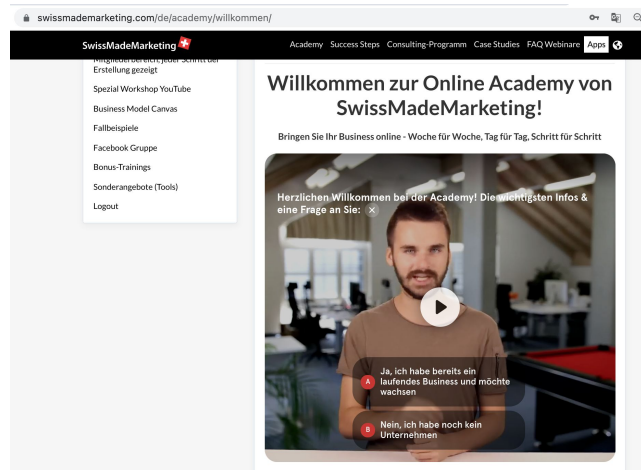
swissmademarketing.com/de/academy/willkommen/

SwissMadeMarketing

Academy Success Steps Consulting-Programm Case Studies FAQ Webinare Apps

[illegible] Erstellung gezeigt

Spezial Workshop YouTube

Business Model Canvas

Fallbeispiele

Facebook Gruppe

Bonus-Trainings

Sonderangebote (Tools)

Logout

Willkommen zur Online Academy von SwissMadeMarketing!

Bringen Sie Ihr Business online - Woche für Woche, Tag für Tag, Schritt für Schritt

Herzlichen Willkommen bei der Academy! Die wichtigsten Infos & eine Frage an Sie: ×

A Ja, ich habe bereits ein laufendes Business und möchte wachsen

B Nein, ich habe noch kein Unternehmen